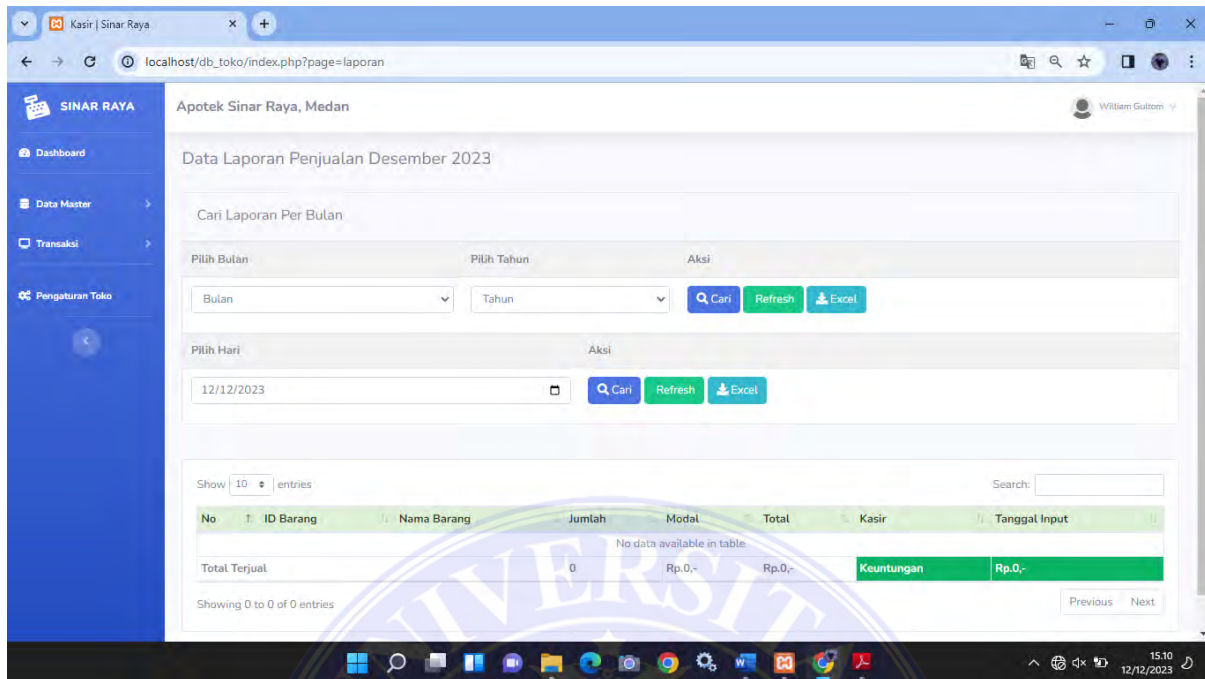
Kasir | Sinar Raya

localhost/db_toko/index.php?page=laporan

SINAR RAYA

Dashboard

Data Master

Transaksi

Pengaturan Toko

Apotek Sinar Raya, Medan

William Guitom

Data Laporan Penjualan Desember 2023

Cari Laporan Per Bulan

Pilih Bulan

Pilih Tahun

Aksi

Bulan

Tahun

Cari

Refresh

Excel

Pilih Hari

Aksi

12/12/2023

Cari

Refresh

Excel

Show 10 entries

Search:

| No | ID Barang | Nama Barang | Jumlah | Modal | Total | Kasir | Tanggal Input |
|---|---|---|---|---|---|---|---|
| No data available in table | | | | | | | |
| Total Terjual | | | 0 | Rp.0,- | Rp.0,- | Keuntungan | Rp.0,- |

Showing 0 to 0 of 0 entries

Previous Next

15.10
12/12/2023